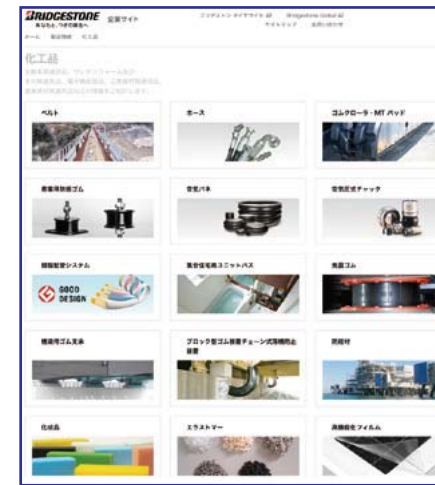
BRIDGESTONE 企業サイト
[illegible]
ブリヂストン タイヤサイト　Bridgestone Global
サイトマップ　お問い合わせ
ホーム　製品情報　化工品

化工品
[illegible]
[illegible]
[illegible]

ベルト
ホース
ゴムクローラ・MT パッド
産業用防振ゴム
空気バネ
空気圧式チャック
樹脂配管システム
GOOD DESIGN
集合住宅用ユニットバス
免震ゴム
橋梁用ゴム支承
ブロック型ゴム部材チェーン式落橋防止装置
防舷材
化成品
エラストマー
高機能フィルム